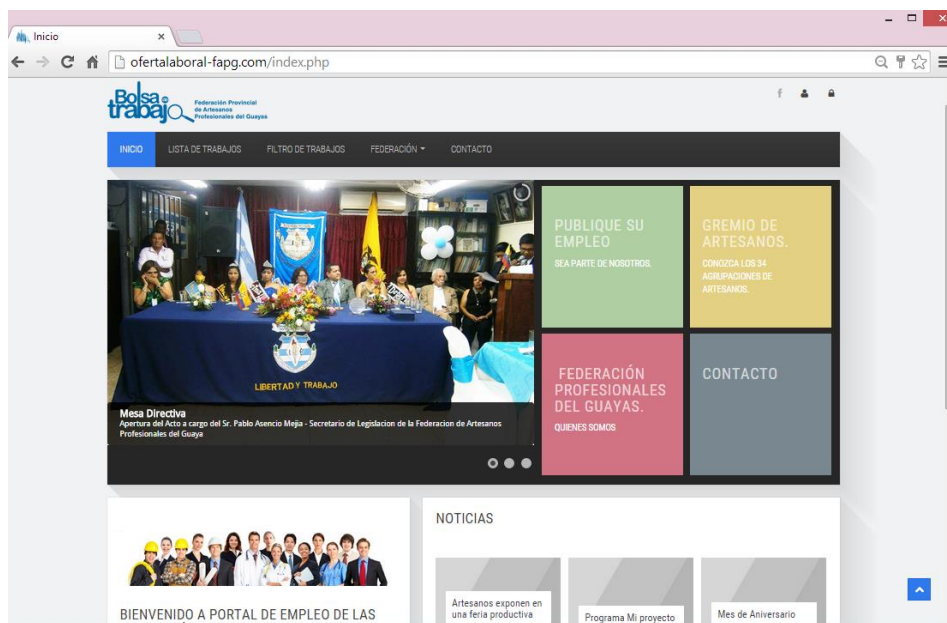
Inicio
ofertalaboral-fapg.com/index.php

Bolsa trabajo
Federación Provincial de Artesanos Profesionales del Guayas

INICIO LISTA DE TRABAJOS FILTRO DE TRABAJOS FEDERACIÓN CONTACTO

LIBERTAD Y TRABAJO

Mesa Directiva
Apertura del Acto a cargo del Sr. Pablo Asencio Mejia - Secretario de Legislacion de la Federacion de Artesanos Profesionales del Guaya

PUBLIQUE SU EMPLEO
SEA PARTE DE NOSOTROS.

GREMIO DE ARTESANOS.
CONOZCA LOS 34 AGRUPACIONES DE ARTESANOS.

FEDERACIÓN PROFESIONALES DEL GUAYAS.
QUIENES SOMOS

CONTACTO

NOTICIAS

BIENVENIDO A PORTAL DE EMPLEO DE LAS

Artesanos exponen en una feria productiva

Programa Mi proyecto

Mes de Aniversario